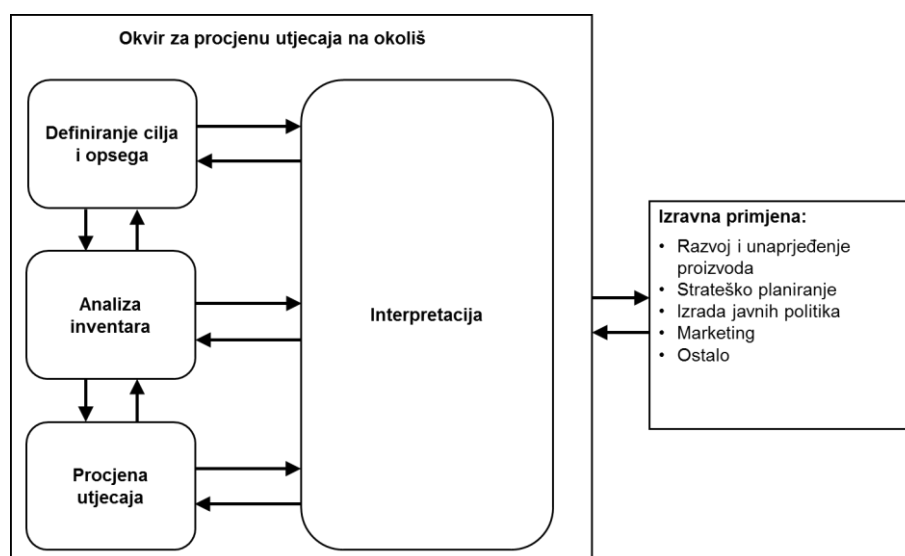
Okvir za procjenu utjecaja na okoliš

Definiranje cilja i opsega

Analiza inventara

Procjena utjecaja

Interpretacija

Izravna primjena:
• Razvoj i unaprjeđenje proizvoda
• Strateško planiranje
• Izrada javnih politika
• Marketing
• Ostalo